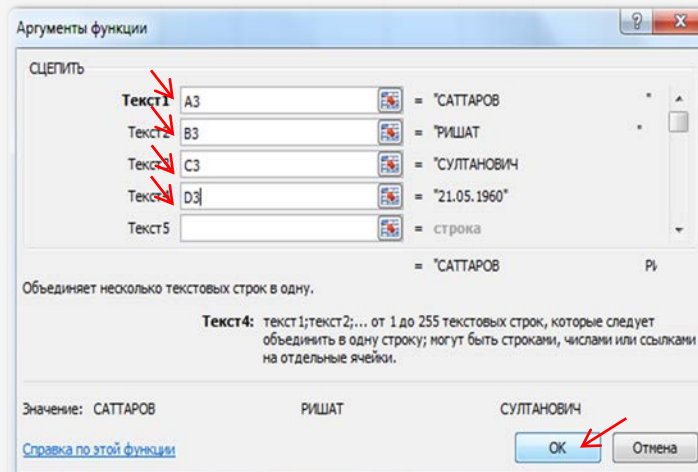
Аргументы функции

?

СЦЕПИТЬ

Текст1 A3 = "САТТАРОВ "

Текст2 B3 = "РИШАТ "

Текст3 C3 = "СУЛТАНОВИЧ

Текст4 D3 = "21.05.1960"

Текст5 = строка

= "САТТАРОВ Р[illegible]

Объединяет несколько текстовых строк в одну.

Текст4: текст1;текст2;... от 1 до 255 текстовых строк, которые следует объединить в одну строку; могут быть строками, числами или ссылками на отдельные ячейки.

Значение: САТТАРОВ РИШАТ СУЛТАНОВИЧ

Справка по этой функции

ОК

Отмена